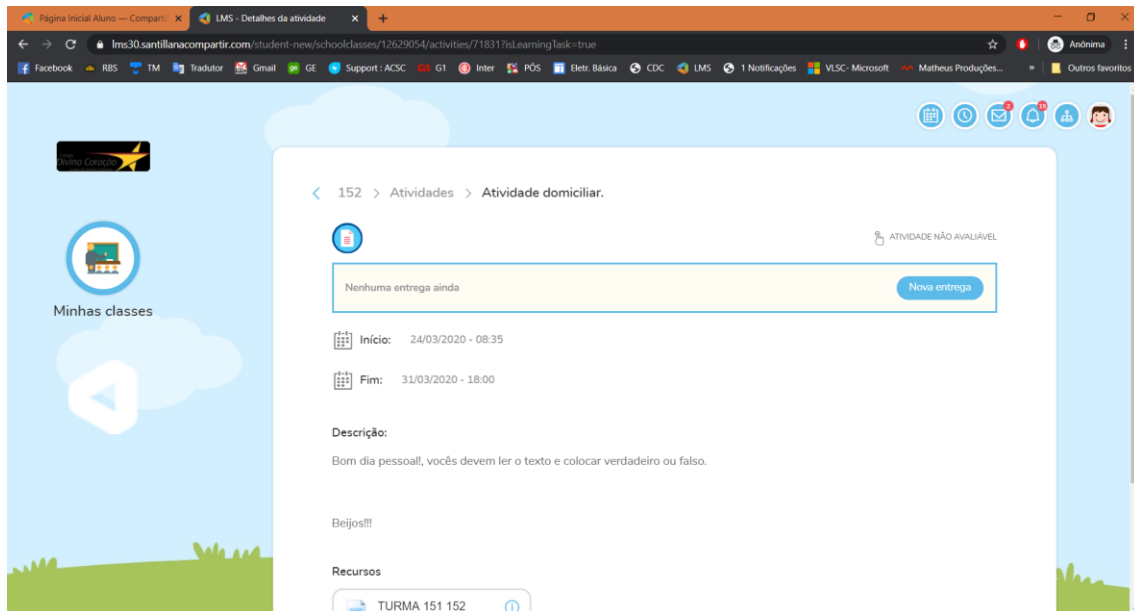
Página Inicial Aluno — Comparti
LMS - Detalhes da atividade
lms30.santillanacompartir.com/student-new/schoolclasses/12629054/activities/71831?isLearningTask=true
Anônima
Facebook RBS TM Tradutor Gmail GE Support : ACSC G1 G1 Inter PÓS Eletr. Básica CDC LMS 1 Notificações VLSC- Microsoft Matheus Produções... Outros favoritos

Divino Coração

Minhas classes

152 > Atividades > Atividade domiciliar.

ATIVIDADE NÃO AVALIÁVEL

Nenhuma entrega ainda
Nova entrega

Início: 24/03/2020 - 08:35

Fim: 31/03/2020 - 18:00

Descrição:

Bom dia pessoal!, vocês devem ler o texto e colocar verdadeiro ou falso.

Beijos!!!

Recursos

TURMA 151 152